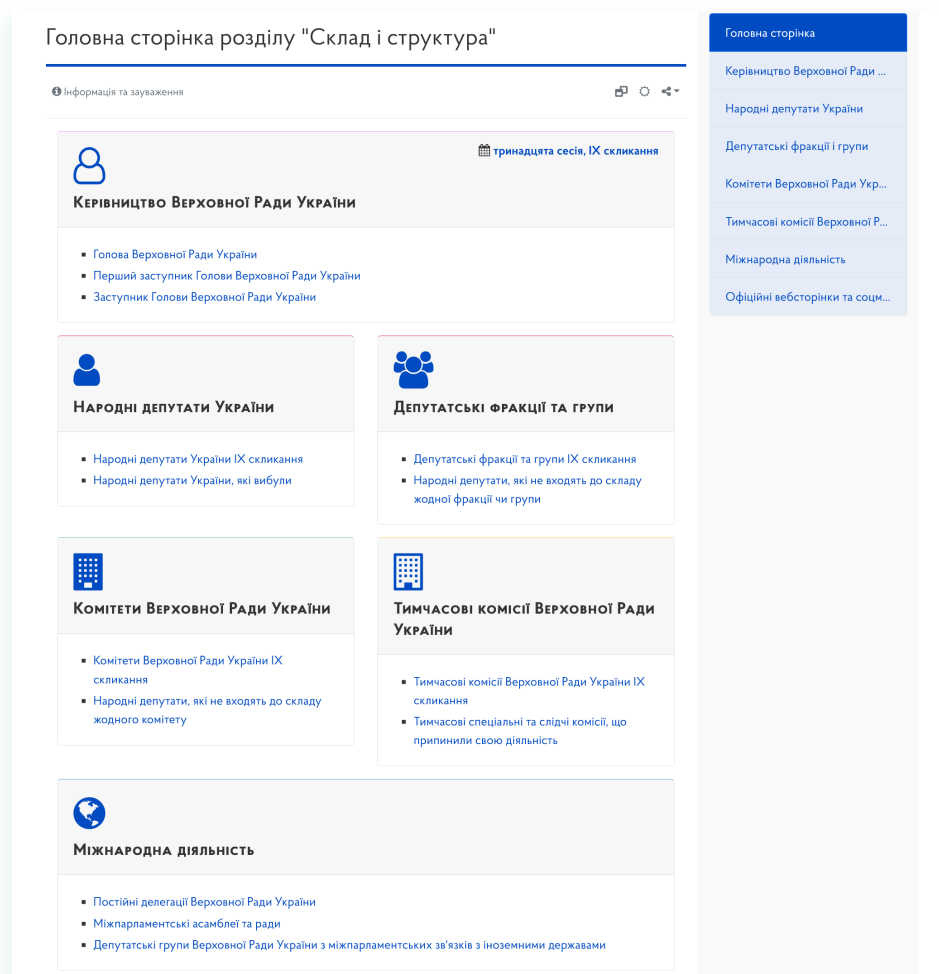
Головна сторінка розділу "Склад і структура"

Інформація та зауваження

тринадцята сесія, IX скликання

Керівництво Верховної Ради України

- Голова Верховної Ради України
- Перший заступник Голови Верховної Ради України
- Заступник Голови Верховної Ради України

Народні депутати України

- Народні депутати України IX скликання
- Народні депутати України, які вибули

Депутатські фракції та групи

- Депутатські фракції та групи IX скликання
- Народні депутати, які не входять до складу жодної фракції чи групи

Комітети Верховної Ради України

- Комітети Верховної Ради України IX скликання
- Народні депутати, які не входять до складу жодного комітету

Тимчасові комісії Верховної Ради України

- Тимчасові комісії Верховної Ради України IX скликання
- Тимчасові спеціальні та слідчі комісії, що припинили свою діяльність

Міжнародна діяльність

- Постійні делегації Верховної Ради України
- Міжпарламентські асамблеї та ради
- Депутатські групи Верховної Ради України з міжпарламентських зв'язків з іноземними державами

Головна сторінка
Керівництво Верховної Ради ...
Народні депутати України
Депутатські фракції і групи
Комітети Верховної Ради Укр...
Тимчасові комісії Верховної Р...
Міжнародна діяльність
Офіційні вебсторінки та соцм...